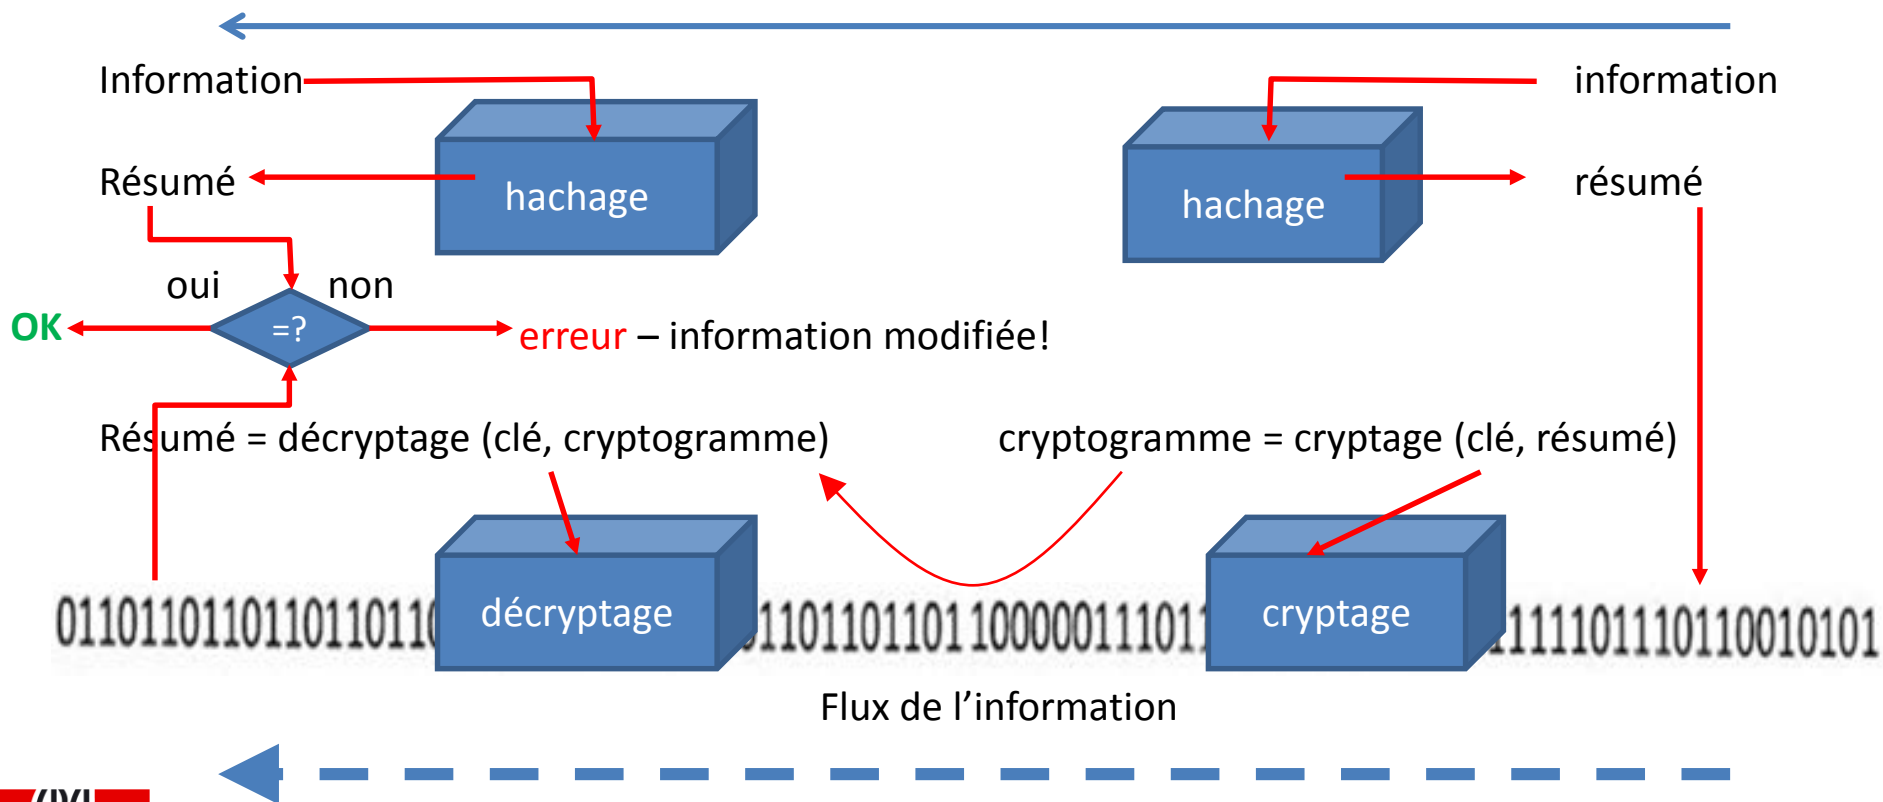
Information

information

hachage

hachage

Résumé

résumé

oui

non

OK

=?

erreur – information modifiée!

Résumé = décryptage (clé, cryptogramme)

cryptogramme = cryptage (clé, résumé)

0110110110110110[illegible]

décryptage

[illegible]1101101101 10000011101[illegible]

cryptage

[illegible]111011101100101

Flux de l'information